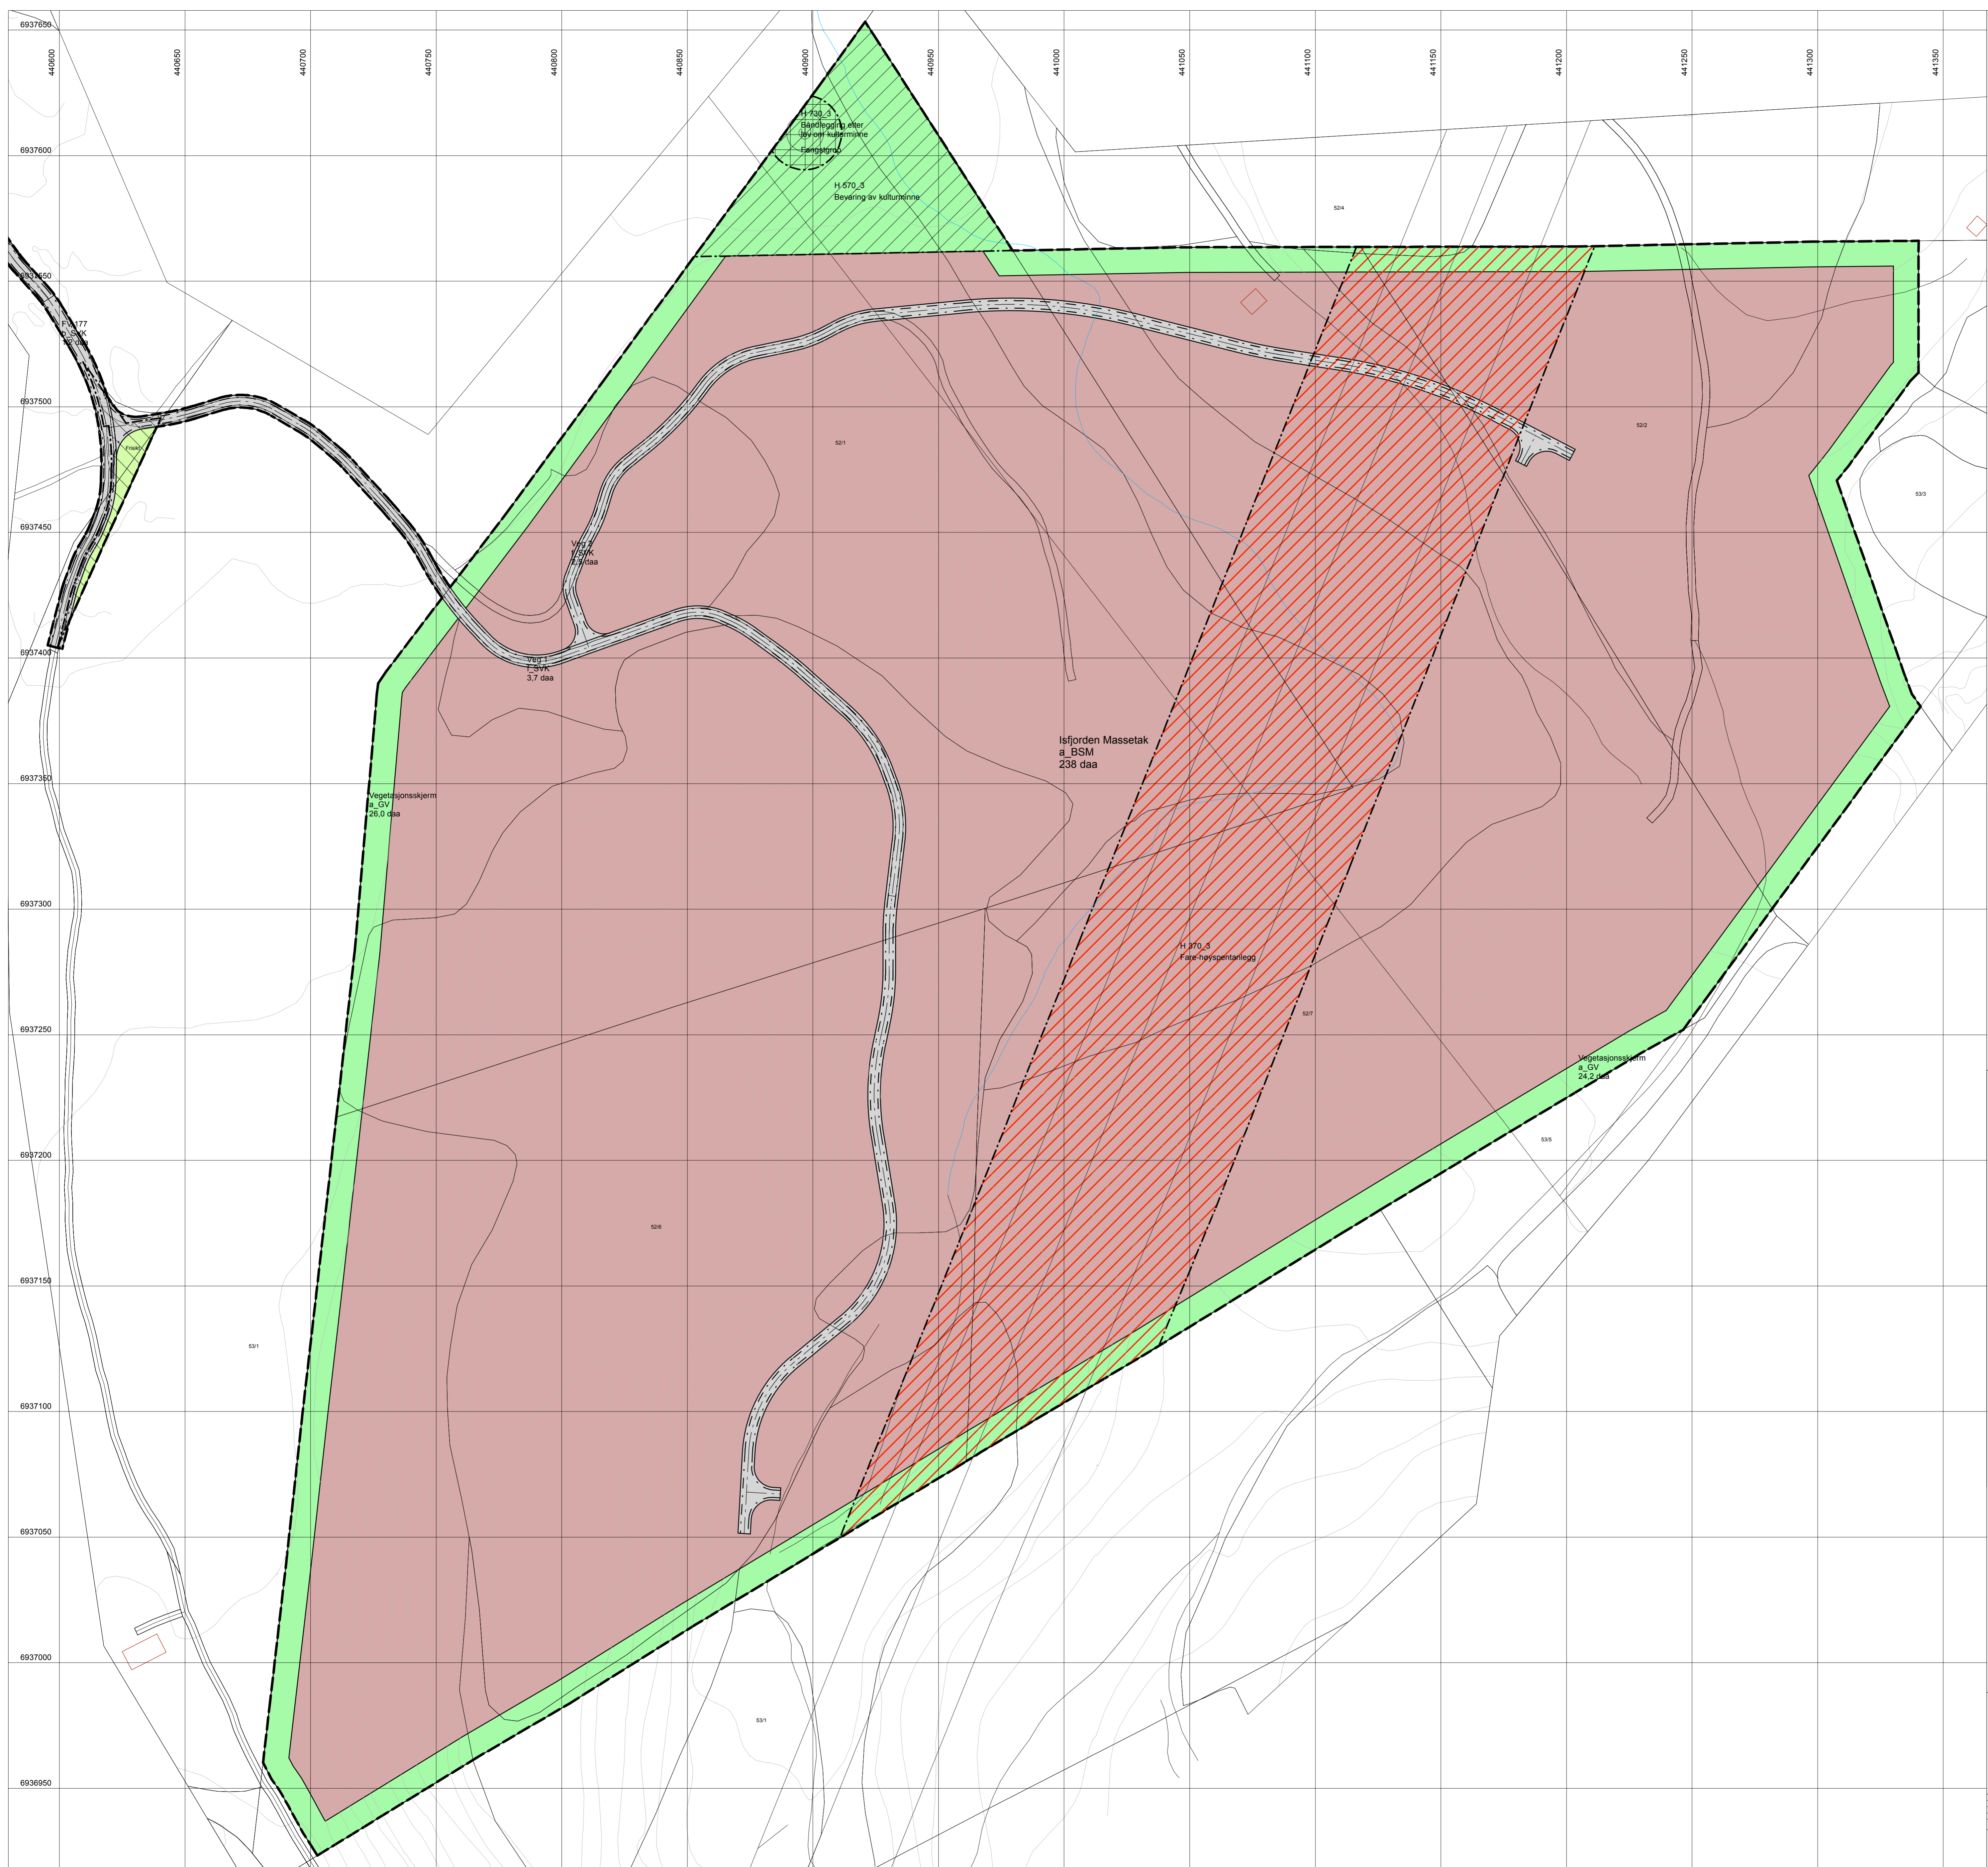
6937650
440600
440650
440700
440750
440800
440850
440900
440950
441000
441050
441100
441150
441200
441250
441300
441350

H 730_3
Båndlegging etter lov om kulturminne
Fangstgrop

6937600

H 570_3
Bevaring av kulturminne

52/4

6937550

F_V177
o_SVK
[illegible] daa

6937500

52/1

52/2

Frisikt

53/3

6937450

Veg 2
f_SVK
2,5 daa

6937400

Veg 1
f_SVK
3,7 daa

Isfjorden Massetak
a_BSM
238 daa

6937350

Vegetasjonsskjerm
a_GV
26,0 daa

6937300

H 370_3
Fare-høyspentanlegg

6937250

52/7

Vegetasjonsskjerm
a_GV
24,2 daa

53/5

6937200

52/6

6937150

53/1

6937100

6937050

6937000

53/1

6936950